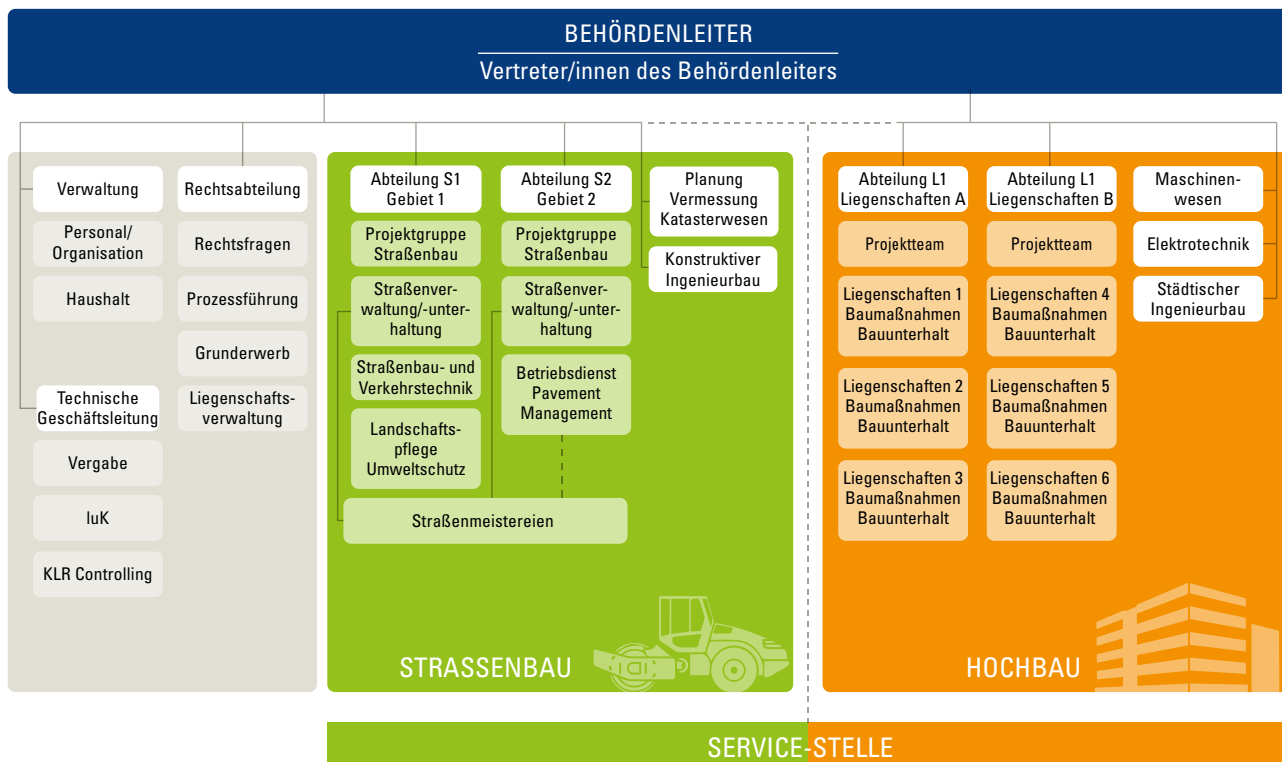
BEHÖRDENLEITER
Vertreter/innen des Behördenleiters

Verwaltung
Personal/Organisation
Haushalt
Technische Geschäftsleitung
Vergabe
IuK
KLR Controlling

Rechtsabteilung
Rechtsfragen
Prozessführung
Grunderwerb
Liegenschaftsverwaltung

Abteilung S1 Gebiet 1
Projektgruppe Straßenbau
Straßenverwaltung/-unterhaltung
Straßenbau- und Verkehrstechnik
Landschaftspflege Umweltschutz

Abteilung S2 Gebiet 2
Projektgruppe Straßenbau
Straßenverwaltung/-unterhaltung
Betriebsdienst Pavement Management

Planung Vermessung Katasterwesen
Konstruktiver Ingenieurbau

Straßenmeistereien

STRASSENBAU

Abteilung L1 Liegenschaften A
Projektteam
Liegenschaften 1 Baumaßnahmen Bauunterhalt
Liegenschaften 2 Baumaßnahmen Bauunterhalt
Liegenschaften 3 Baumaßnahmen Bauunterhalt

Abteilung L1 Liegenschaften B
Projektteam
Liegenschaften 4 Baumaßnahmen Bauunterhalt
Liegenschaften 5 Baumaßnahmen Bauunterhalt
Liegenschaften 6 Baumaßnahmen Bauunterhalt

Maschinenwesen
Elektrotechnik
Städtischer Ingenieurbau

HOCHBAU

SERVICE-STELLE